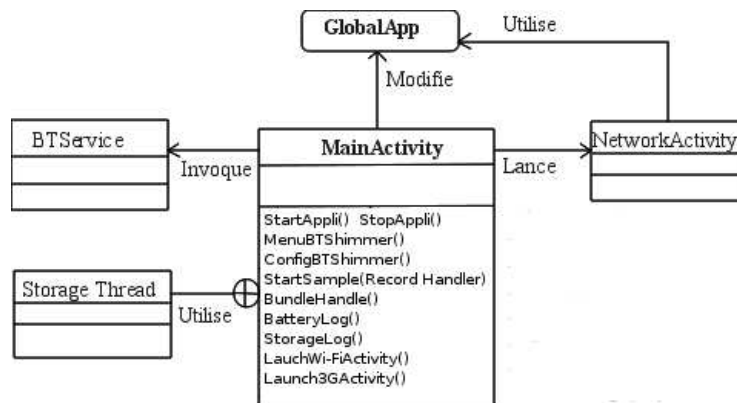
GlobalApp

Utilise

Modifie

BTService

Invoque

MainActivity

Lance

NetworkActivity

StartAppli() StopAppli()
MenuBTShimmer()
ConfigBTShimmer()
StartSample(Record Handler)
BundleHandle()
BatteryLog()
StorageLog()
LauchWi-FiActivity()
Launch3GActivity()

Storage Thread

Utilise